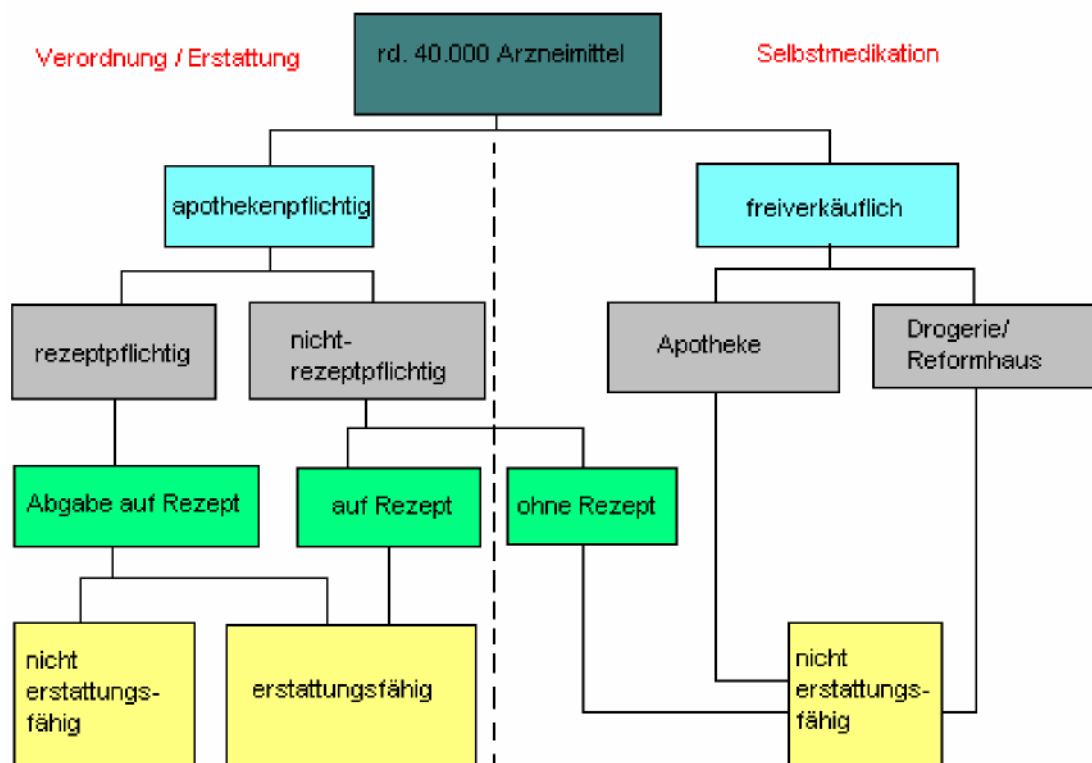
Verordnung / Erstattung

rd. 40.000 Arzneimittel

Selbstmedikation

apothekenpflichtig

freiverkäuflich

rezeptpflichtig

nicht-rezeptpflichtig

Apotheke

Drogerie/ Reformhaus

Abgabe auf Rezept

auf Rezept

ohne Rezept

nicht erstattungsfähig

erstattungsfähig

nicht erstattungsfähig